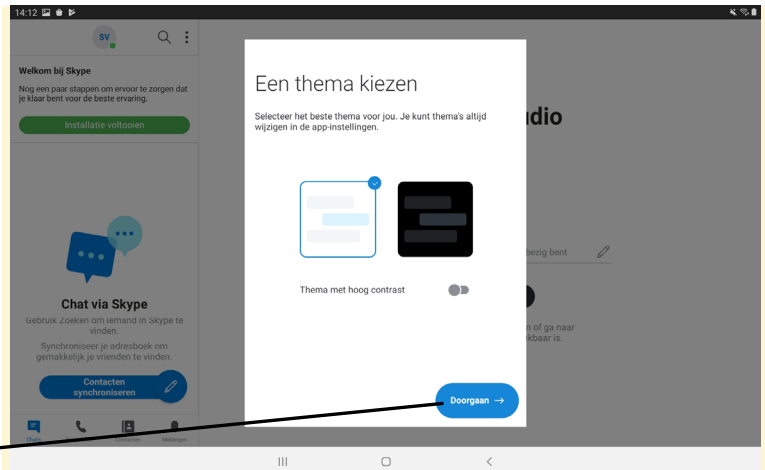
14:12

SV

Welkom bij Skype

Nog een paar stappen om ervoor te zorgen dat je klaar bent voor de beste ervaring.

Installatie voltooien

Chat via Skype

Gebruik Zoeken om iemand in Skype te vinden.

Synchroniseer je adresboek om gemakkelijk je vrienden te vinden.

Contacten synchroniseren

Chats

Meldingen

udio

bezig bent

n of ga naar kbaar is.

Een thema kiezen

Selecteer het beste thema voor jou. Je kunt thema's altijd wijzigen in de app-instellingen.

Thema met hoog contrast

Doorgaan →